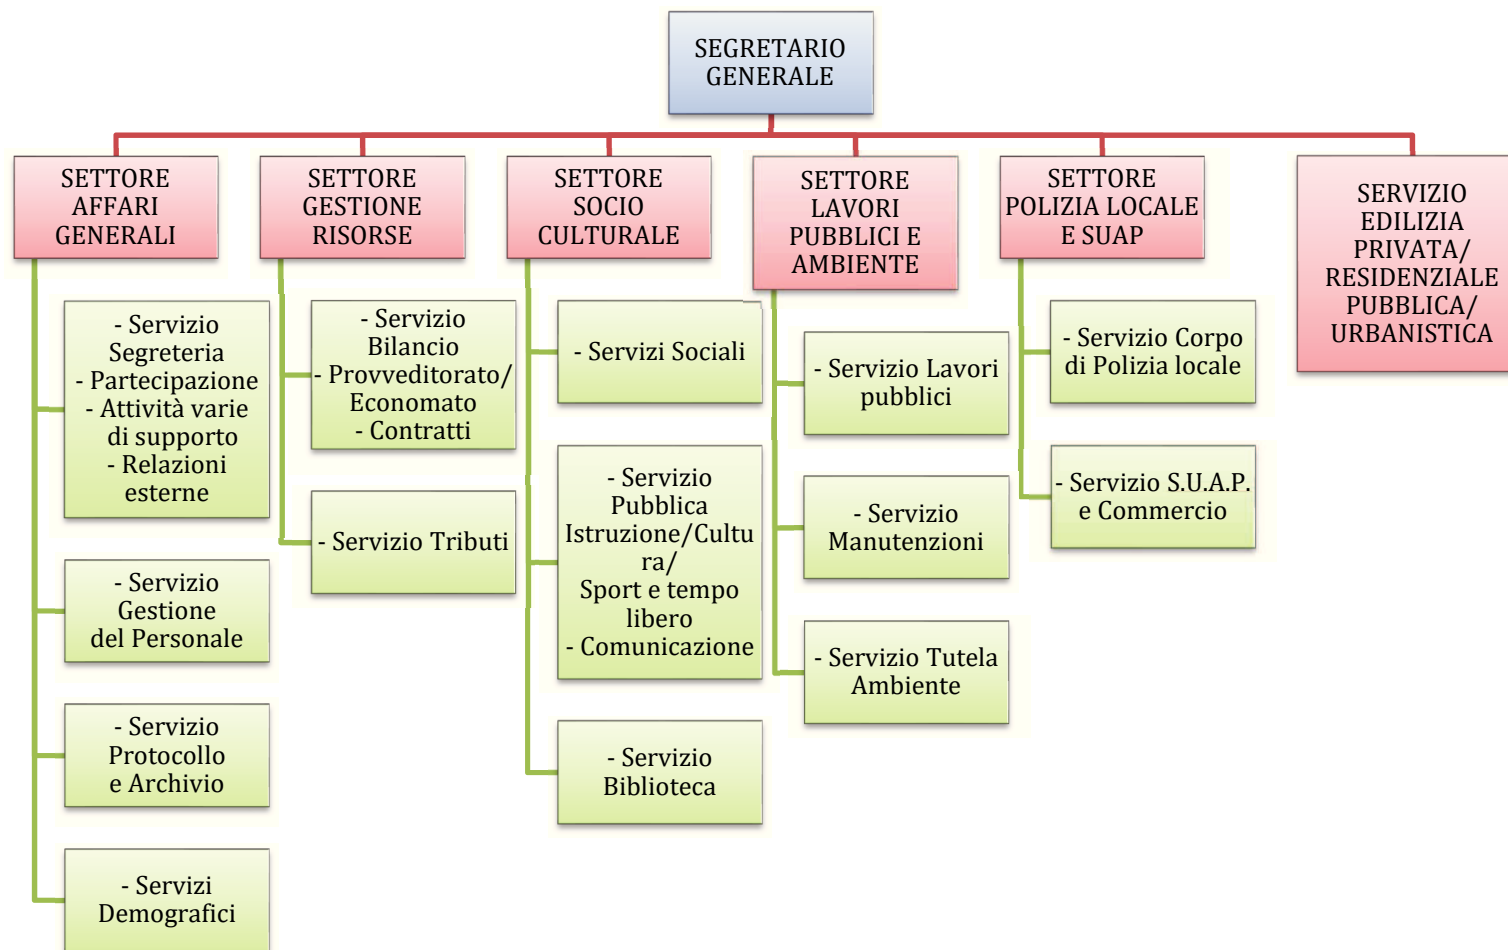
SEGRETARIO GENERALE

SETTORE AFFARI GENERALI

- Servizio Segreteria
- Partecipazione
- Attività varie di supporto
- Relazioni esterne

- Servizio Gestione del Personale

- Servizio Protocollo e Archivio

- Servizi Demografici

SETTORE GESTIONE RISORSE

- Servizio Bilancio
- Provveditorato/ Economato
- Contratti

- Servizio Tributi

SETTORE SOCIO CULTURALE

- Servizi Sociali

- Servizio Pubblica Istruzione/Cultura/ Sport e tempo libero
- Comunicazione

- Servizio Biblioteca

SETTORE LAVORI PUBBLICI E AMBIENTE

- Servizio Lavori pubblici

- Servizio Manutenzioni

- Servizio Tutela Ambiente

SETTORE POLIZIA LOCALE E SUAP

- Servizio Corpo di Polizia locale

- Servizio S.U.A.P. e Commercio

SERVIZIO EDILIZIA PRIVATA/ RESIDENZIALE PUBBLICA/ URBANISTICA